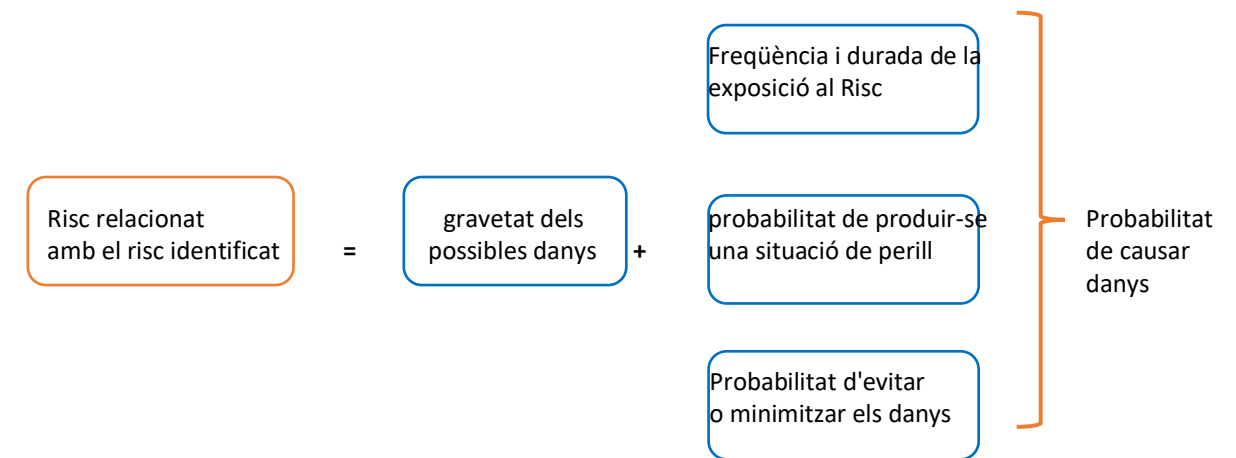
Risc relacionat amb el risc identificat

=

gravetat dels possibles danys

+

Freqüència i durada de la exposició al Risc

probabilitat de produir-se una situació de perill

Probabilitat d'evitar o minimitzar els danys

Probabilitat de causar danys